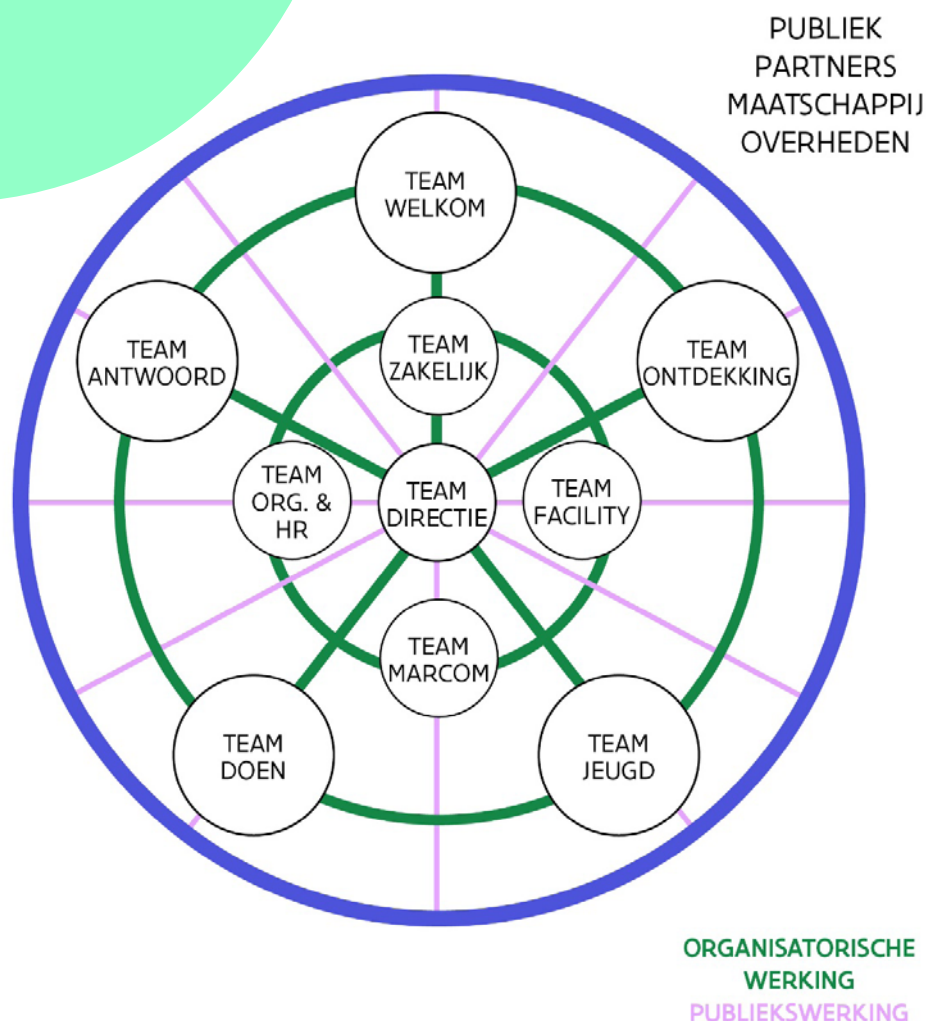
PUBLIEK
PARTNERS
MAATSCHAPPIJ
OVERHEDEN

TEAM WELKOM

TEAM ANTWOORD

TEAM ZAKELIJK

TEAM ONTDEKKING

TEAM ORG. & HR

TEAM DIRECTIE

TEAM FACILITY

TEAM MARCOM

TEAM DOEN

TEAM JEUGD

ORGANISATORISCHE WERKING
PUBLIEKSWERKING